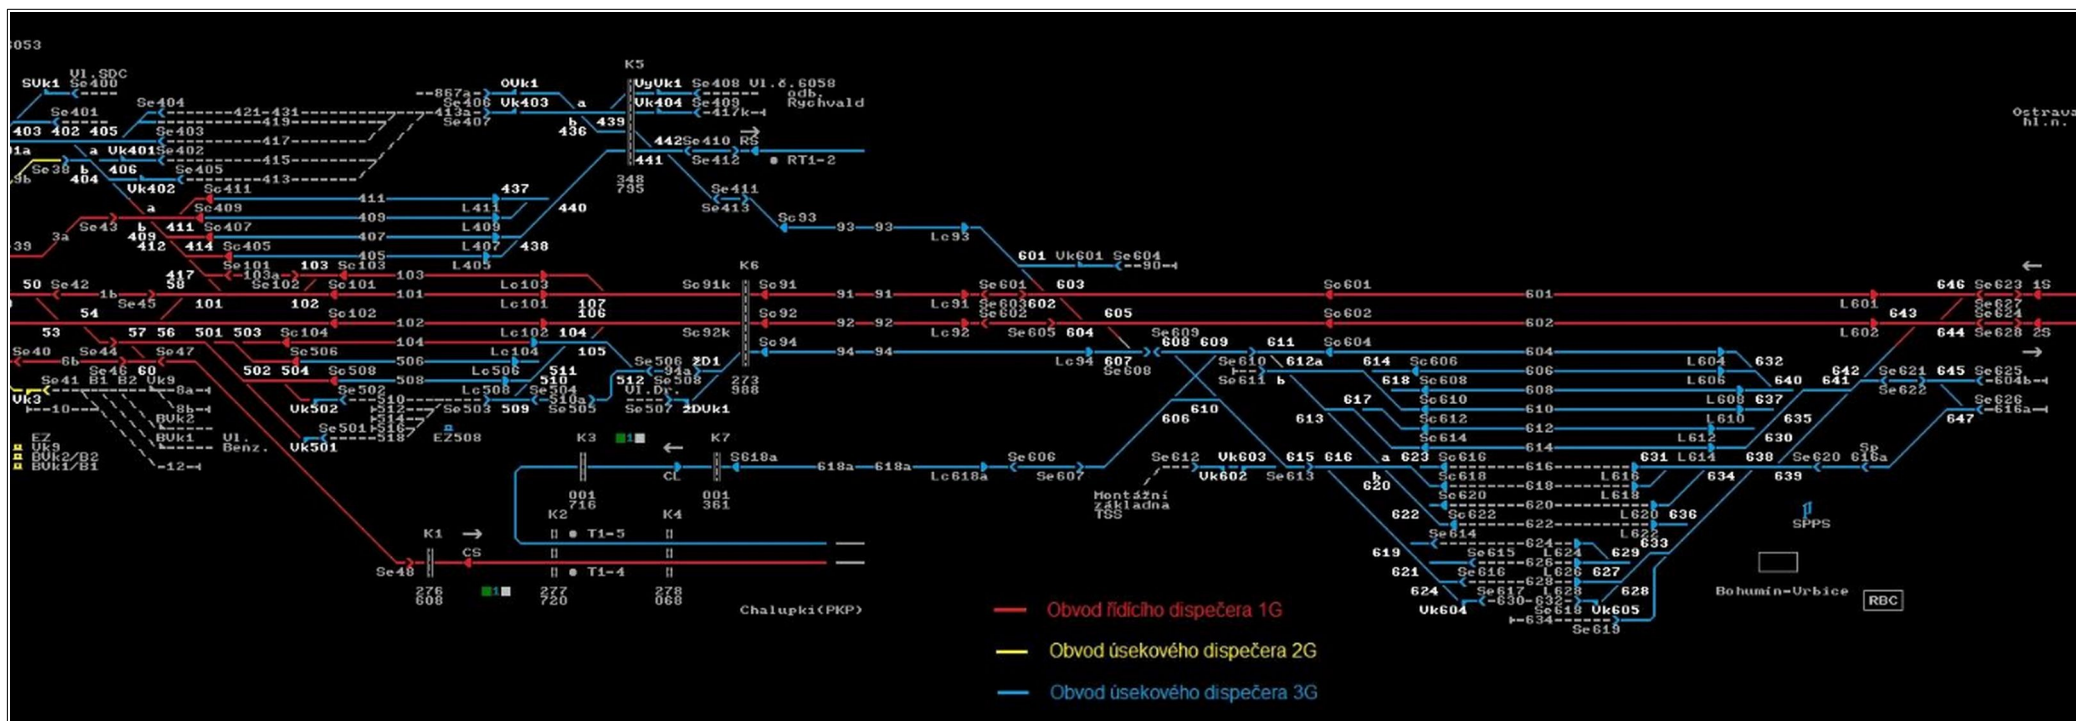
053
SVk1 Vl.SDC Se400
Se401
403 402 405
1a a Vk401
Se38 b 404 406
Vk402
Se404
Se403
Se402
Se405
Se411
867a
Se406 Se407 413a
OVk1
Vk403 a
b 436 439
421 431
419
417
415
413
411
409
407
405
437
L411
L409
L407 438
L405
440
K5
VyVk1 Se408 Vl.č.6058 odb. Rychvald
Vk404 Se409
417k
442 Se410 RS
441 Se412 RT1-2
348 735
Se411
Se413
Se93
93 93
Lc93
601 Vk601 Se604
90
a Se409
Se43 b 411 Se407
409 412 414 Se405
3a
39
Se101 103 Se103
417 103a
58 Se102 Se101
103
101
Lc103
Lc101 107 106
50 Se42 1b Se45 101 102
54
Se102 102
Lc102 104
53 57 56 501 503 Se104 104
Lc104 105
Se40 Se44 Se47 Se506 506
6b Se46 60
Lc506
502 504 Se508 508
Lc508 510 511
Se41 B1 B2 Vk9 8a Se502 Se504 510a
Vk3 8b Vk502 510 Se503 509 Se505
10 BVk2 512 514 516 518
BVk1 Vl. Benz. Se501 Vk501
EZ Vk9 BVk2/B2 BVk1/B1
12
EZ508
K6
Se91k Se91
91 91
Lc91
Se92k Se92
92 92
Lc92
Se94
94 94
Se506 2D1
94a Se508
512 Vl.Dr.
Se507 2DVk1
273 988
Se601 Se603 602 603
Se602
Se605 604 605
Lc94 607 Se608
Se609 608 609
Se610 611 612a
Se611 b
606 610
613
617
Se601
601
Se602
602
Se604
604
614 Se606
606
618 Se608
608
Se610
610
Se612
612
Se614
614
L601 643
L602
646 Se623 1S
Se627 Se624
644 Se628 2S
L604 632
L606 640
L608 637
L610 635
L612 630
641 642
Se621 645 Se625
Se622 604b
Se626
616a
647
Ostrava hl.n.
K3 K7
CL
S618a
618a 618a
Lc618a
Se606
Se607
001 716
001 361
K2 T1-5
K4
K1
CS
Se48
T1-4
276 608
277 720
278 068
Chalupki(PKP)
Se612 Vk603 615 616
Vk602 Se613
Montážní základna TSS
a 623 Se616
616
b 620
618
Se618
L616
Se620
620
L618
622
Se622
622
L620 636
619
Se614
624
L622 633
Se615 L624 629
621
Se616 626
L626 627
Se617 628
L628 628
624 630 632
Vk604
Se618 Vk605
634
Se619
631 L614 638
634
Se620 Sp 616a
639
SPPS
Bohumín-Vrbice
RBC
Obvod řídícího dispečera 1G
Obvod úsekového dispečera 2G
Obvod úsekového dispečera 3G